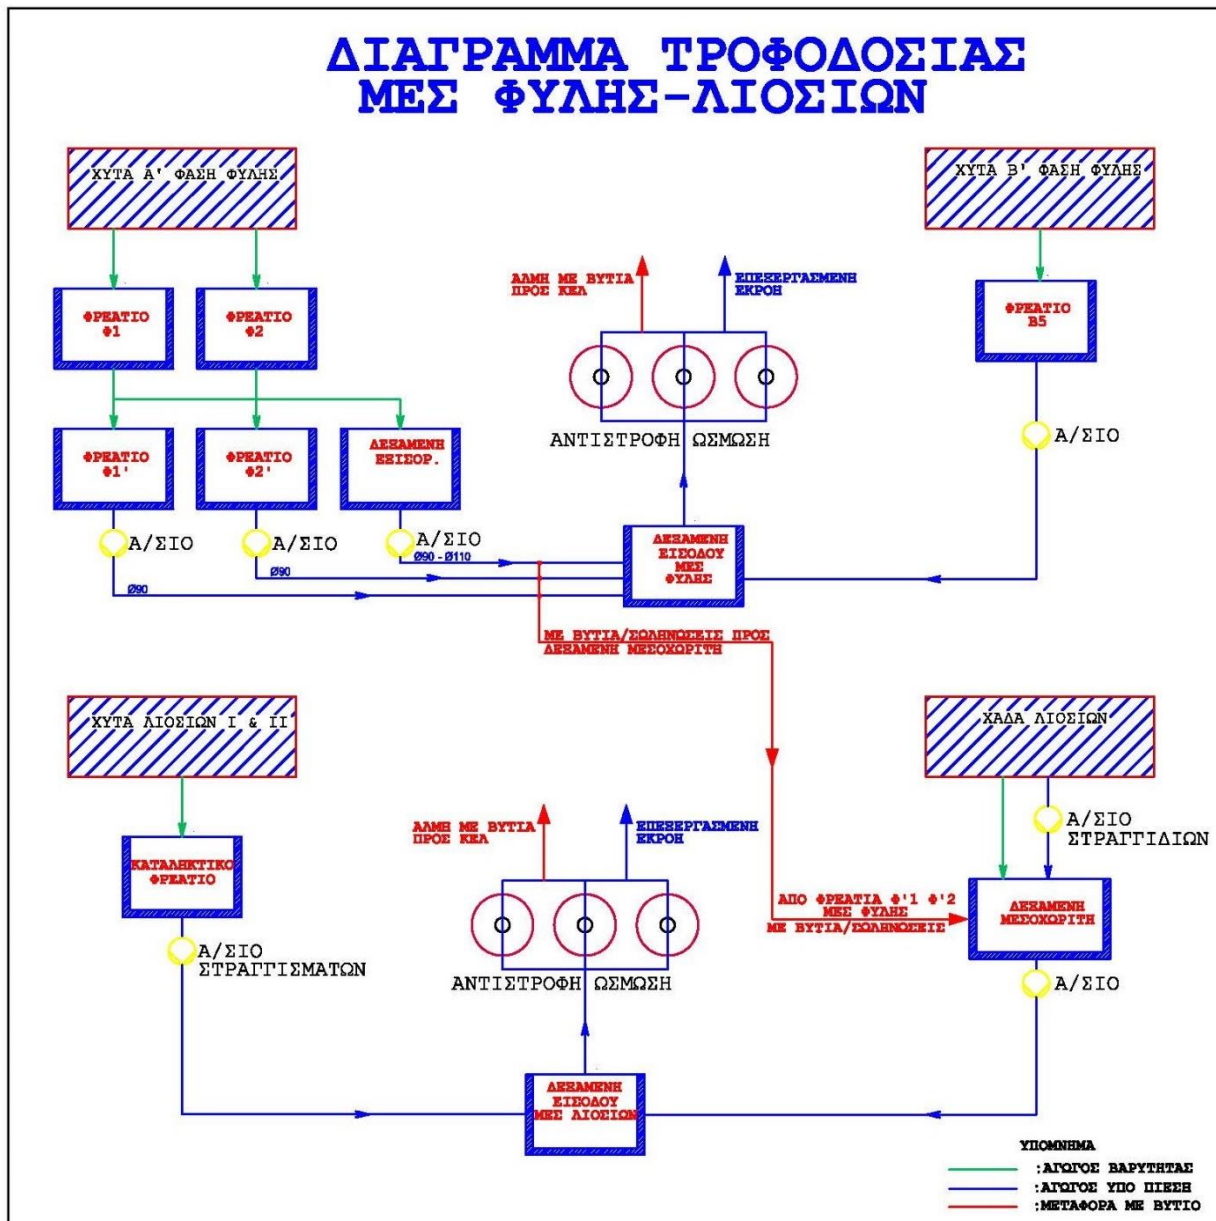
ΔΙΑΓΡΑΜΜΑ ΤΡΟΦΟΔΟΣΙΑΣ
ΜΕΣ ΦΥΛΗΣ-ΛΙΟΣΙΩΝ

ΧΥΤΑ Α' ΦΑΣΗ ΦΥΛΗΣ

ΧΥΤΑ Β' ΦΑΣΗ ΦΥΛΗΣ

ΦΡΕΑΤΙΟ Φ1

ΦΡΕΑΤΙΟ Φ2

ΑΛΜΗ ΜΕ ΒΥΤΙΑ ΠΡΟΣ ΚΕΛ

ΕΠΕΞΕΡΓΑΣΜΕΝΗ ΕΚΡΟΗ

ΦΡΕΑΤΙΟ Β5

ΦΡΕΑΤΙΟ Φ1'

ΦΡΕΑΤΙΟ Φ2'

ΔΕΞΑΜΕΝΗ ΕΞΙΣΟΡ.

ΑΝΤΙΣΤΡΟΦΗ ΩΣΜΩΣΗ

Α/ΣΙΟ

Α/ΣΙΟ

Α/ΣΙΟ

Α/ΣΙΟ

Ø90 - Ø110

Ø90

Ø90

ΔΕΞΑΜΕΝΗ ΕΙΣΟΔΟΥ ΜΕΣ ΦΥΛΗΣ

ΜΕ ΒΥΤΙΑ/ΣΩΛΗΝΩΣΕΙΣ ΠΡΟΣ ΔΕΞΑΜΕΝΗ ΜΕΣΟΧΩΡΙΤΗ

ΧΥΤΑ ΛΙΟΣΙΩΝ Ι & ΙΙ

ΧΑΔΑ ΛΙΟΣΙΩΝ

ΑΛΜΗ ΜΕ ΒΥΤΙΑ ΠΡΟΣ ΚΕΛ

ΕΠΕΞΕΡΓΑΣΜΕΝΗ ΕΚΡΟΗ

Α/ΣΙΟ ΣΤΡΑΓΓΙΔΙΩΝ

ΚΑΤΑΛΗΚΤΙΚΟ ΦΡΕΑΤΙΟ

ΑΠΟ ΦΡΕΑΤΙΑ Φ'1 Φ'2 ΜΕΣ ΦΥΛΗΣ ΜΕ ΒΥΤΙΑ/ΣΩΛΗΝΩΣΕΙΣ

ΔΕΞΑΜΕΝΗ ΜΕΣΟΧΩΡΙΤΗ

Α/ΣΙΟ ΣΤΡΑΓΓΙΣΜΑΤΩΝ

ΑΝΤΙΣΤΡΟΦΗ ΩΣΜΩΣΗ

Α/ΣΙΟ

ΔΕΞΑΜΕΝΗ ΕΙΣΟΔΟΥ ΜΕΣ ΛΙΟΣΙΩΝ

ΥΠΟΜΝΗΜΑ
:ΑΓΩΓΟΣ ΒΑΡΥΤΗΤΑΣ
:ΑΓΩΓΟΣ ΥΠΟ ΠΙΕΣΗ
:ΜΕΤΑΦΟΡΑ ΜΕ ΒΥΤΙΟ